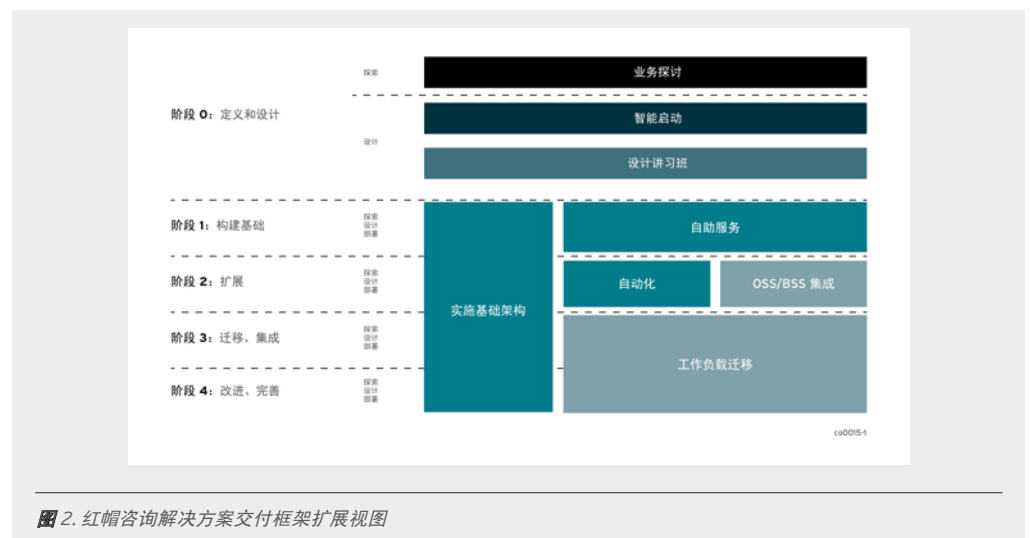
阶段 0：定义和设计

探索

业务探讨

设计

智能启动

设计讲习班

阶段 1：构建基础

探索
设计
部署

阶段 2：扩展

探索
设计
部署

阶段 3：迁移、集成

探索
设计
部署

阶段 4：改进、完善

探索
设计
部署

实施基础架构

自助服务

自动化

OSS/BSS 集成

工作负载迁移

co0015-1

图 2. 红帽咨询解决方案交付框架扩展视图